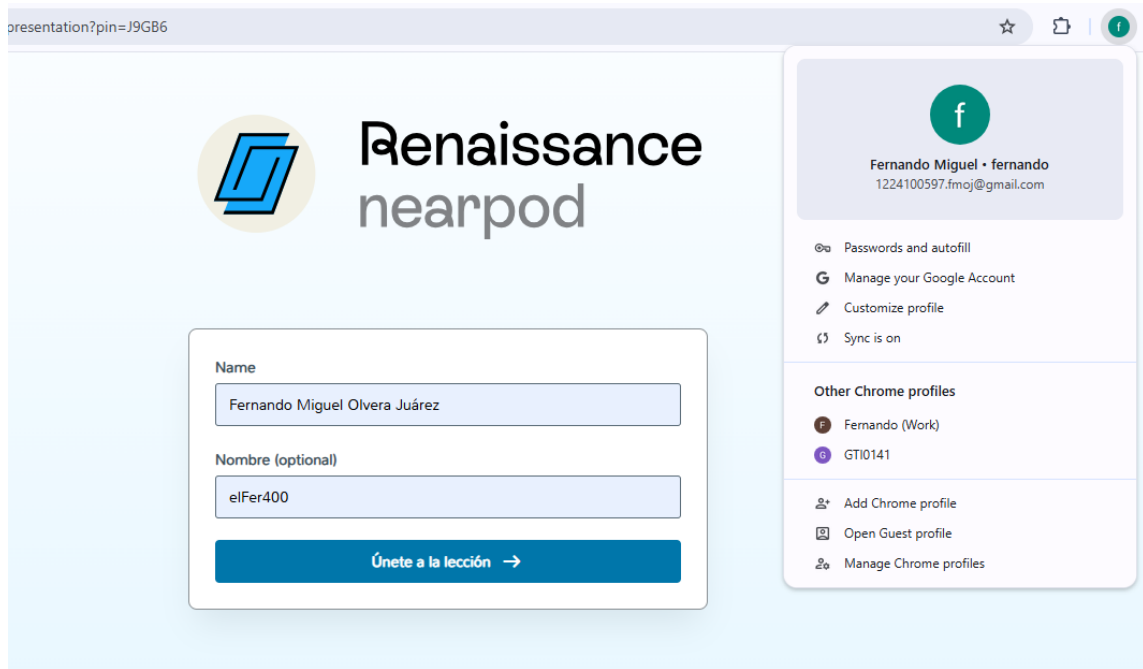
presentation?pin=J9GB6

f

Renaissance
nearpod

Name
Fernando Miguel Olvera Juárez

Nombre (optional)
elFer400

Únete a la lección →

f
Fernando Miguel • fernando
1224100597.fmoj@gmail.com

Passwords and autofill
Manage your Google Account
Customize profile
Sync is on

Other Chrome profiles
F Fernando (Work)
G GTI0141

Add Chrome profile
Open Guest profile
Manage Chrome profiles